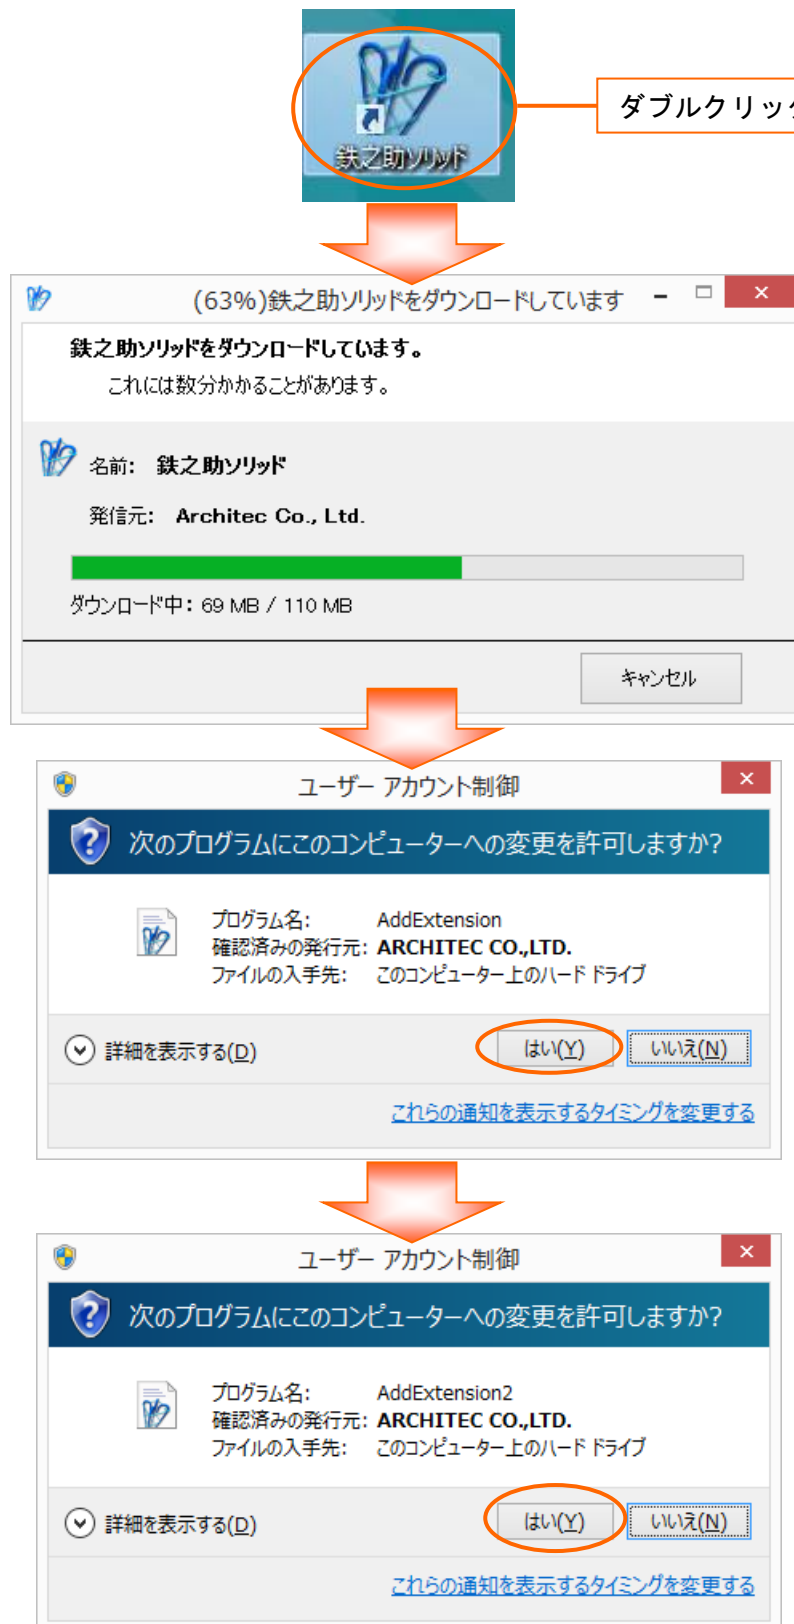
鉄之助ソリッド

ダブルクリッ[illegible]

(63%)鉄之助ソリッドをダウンロードしています

鉄之助ソリッドをダウンロードしています。

これには数分かかることがあります。

名前: 鉄之助ソリッド

発信元: Architec Co., Ltd.

ダウンロード中: 69 MB / 110 MB

キャンセル

ユーザー アカウント制御

次のプログラムにこのコンピューターへの変更を許可しますか?

プログラム名: AddExtension
確認済みの発行元: ARCHITEC CO.,LTD.
ファイルの入手先: このコンピューター上のハード ドライブ

詳細を表示する(D)

はい(Y) いいえ(N)

これらの通知を表示するタイミングを変更する

ユーザー アカウント制御

次のプログラムにこのコンピューターへの変更を許可しますか?

プログラム名: AddExtension2
確認済みの発行元: ARCHITEC CO.,LTD.
ファイルの入手先: このコンピューター上のハード ドライブ

詳細を表示する(D)

はい(Y) いいえ(N)

これらの通知を表示するタイミングを変更する